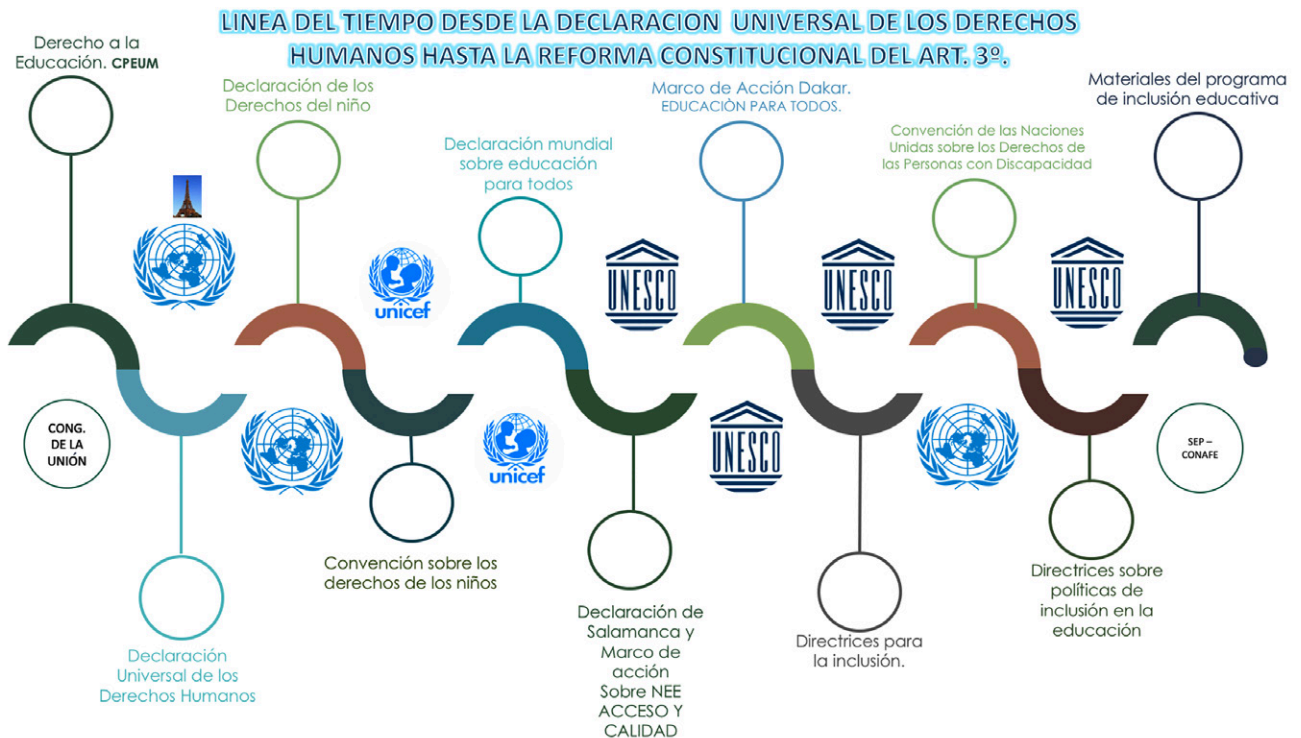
LINEA DEL TIEMPO DESDE LA DECLARACION UNIVERSAL DE LOS DERECHOS HUMANOS HASTA LA REFORMA CONSTITUCIONAL DEL ART. 3º.

Derecho a la Educación. CPEUM

Declaración de los Derechos del niño

Declaración mundial sobre educación para todos

Marco de Acción Dakar. EDUCACIÒN PARA TODOS.

Convención de las Naciones Unidas sobre los Derechos de las Personas con Discapacidad

Materiales del programa de inclusión educativa

unicef

UNESCO

UNESCO

UNESCO

CONG. DE LA UNIÓN

unicef

UNESCO

SEP – CONAFE

Convención sobre los derechos de los niños

Declaración Universal de los Derechos Humanos

Declaración de Salamanca y Marco de acción Sobre NEE ACCESO Y CALIDAD

Directrices para la inclusión.

Directrices sobre políticas de inclusión en la educación